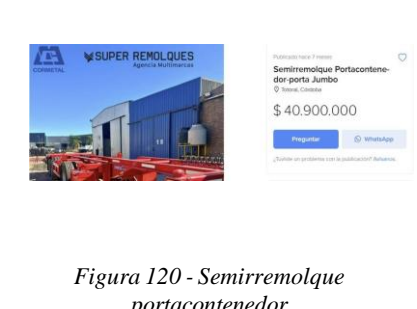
CORMETAL

SUPER REMOLQUES
Agencia Multimarcas

Publicado hace 3 meses

Semirremolque Portacontenedor-porta Jumbo

Totoral, Córdoba

$ 40.900.000

Preguntar

WhatsApp

¿Existe un problema con la publicación? Avisanos.

Figura 120 - Semirremolque portacontenedor